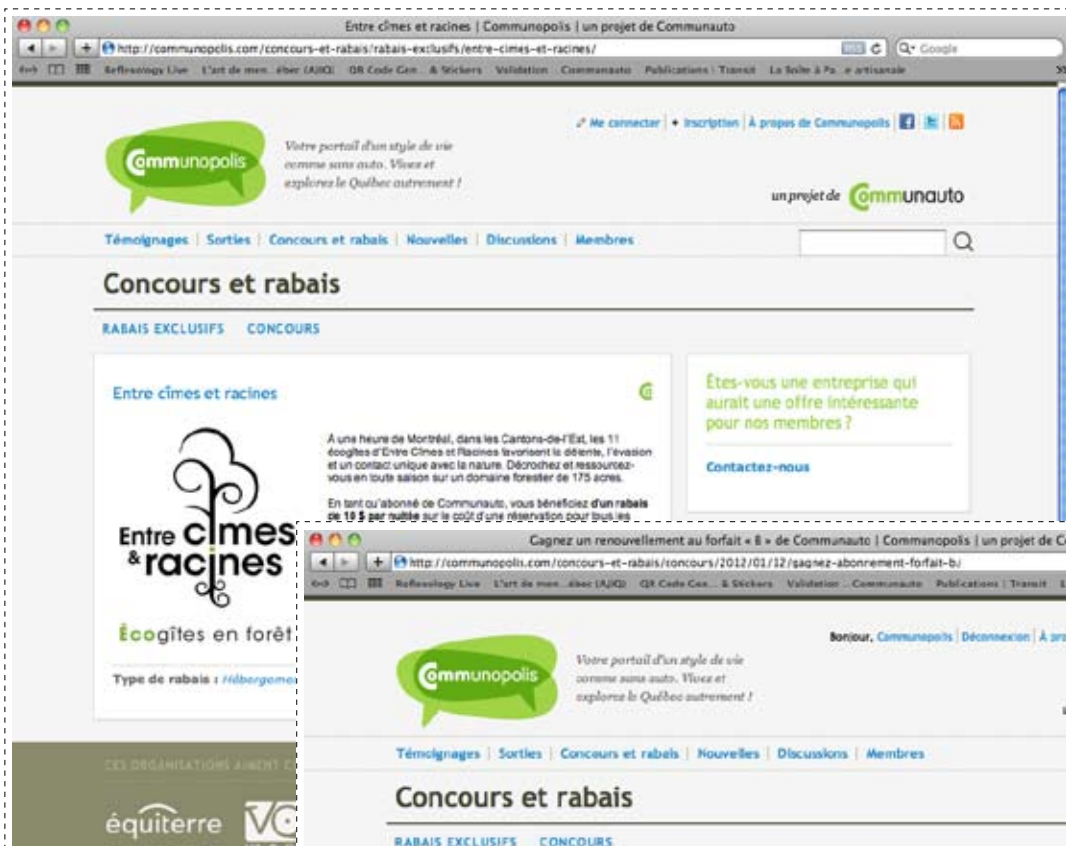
Entre cîmes et racines | Communopolis | un projet de Communauto

http://communopolis.com/concours-et-rabais/rabais-exclusifs/entre-cimes-et-racines/

Q- Google

Reflexology Live   L'art de men...éber (AJIQ)   QR Code Gen...& Stickers   Validation   Communauto   Publications | Transit   La Boîte à Pa...e artisanale

Me connecter | + Inscription | À propos de Communopolis

Communopolis

Votre portail d'un style de vie comme sans auto. Vivez et explorez le Québec autrement !

un projet de Communauto

Témoignages | Sorties | Concours et rabais | Nouvelles | Discussions | Membres

Concours et rabais

RABAIS EXCLUSIFS   CONCOURS

Entre cîmes et racines

Entre cîmes & racines

Écogîtes en forêt

À une heure de Montréal, dans les Cantons-de-l'Est, les 11 écogîtes d'Entre Cîmes et Racines favorisent la détente, l'évasion et un contact unique avec la nature. Décrochez et ressourcez-vous en toute saison sur un domaine forestier de 175 acres.

En tant qu'abonné de Communauto, vous bénéficiez d'un rabais de 10 $ par nuitée sur le coût d'une réservation pour tous les

Type de rabais : Hébergement

Êtes-vous une entreprise qui aurait une offre intéressante pour nos membres ?

Contactez-nous

CES ORGANISATIONS AIMENT C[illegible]

équiterre

Cagnez un renouvellement au forfait « B » de Communauto | Communopolis | un projet de C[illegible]

http://communopolis.com/concours-et-rabais/concours/2012/01/12/gagnez-abonnement-forfait-b/

Reflexology Live   L'art de men...éber (AJIQ)   QR Code Gen...& Stickers   Validation   Communauto   Publications | Transit

Bonjour, Communopolis | Déconnexion | À pro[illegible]

Communopolis

Votre portail d'un style de vie comme sans auto. Vivez et explorez le Québec autrement !

Témoignages | Sorties | Concours et rabais | Nouvelles | Discussions | Membres

Concours et rabais

RABAIS EXCLUSIFS   CONCOURS